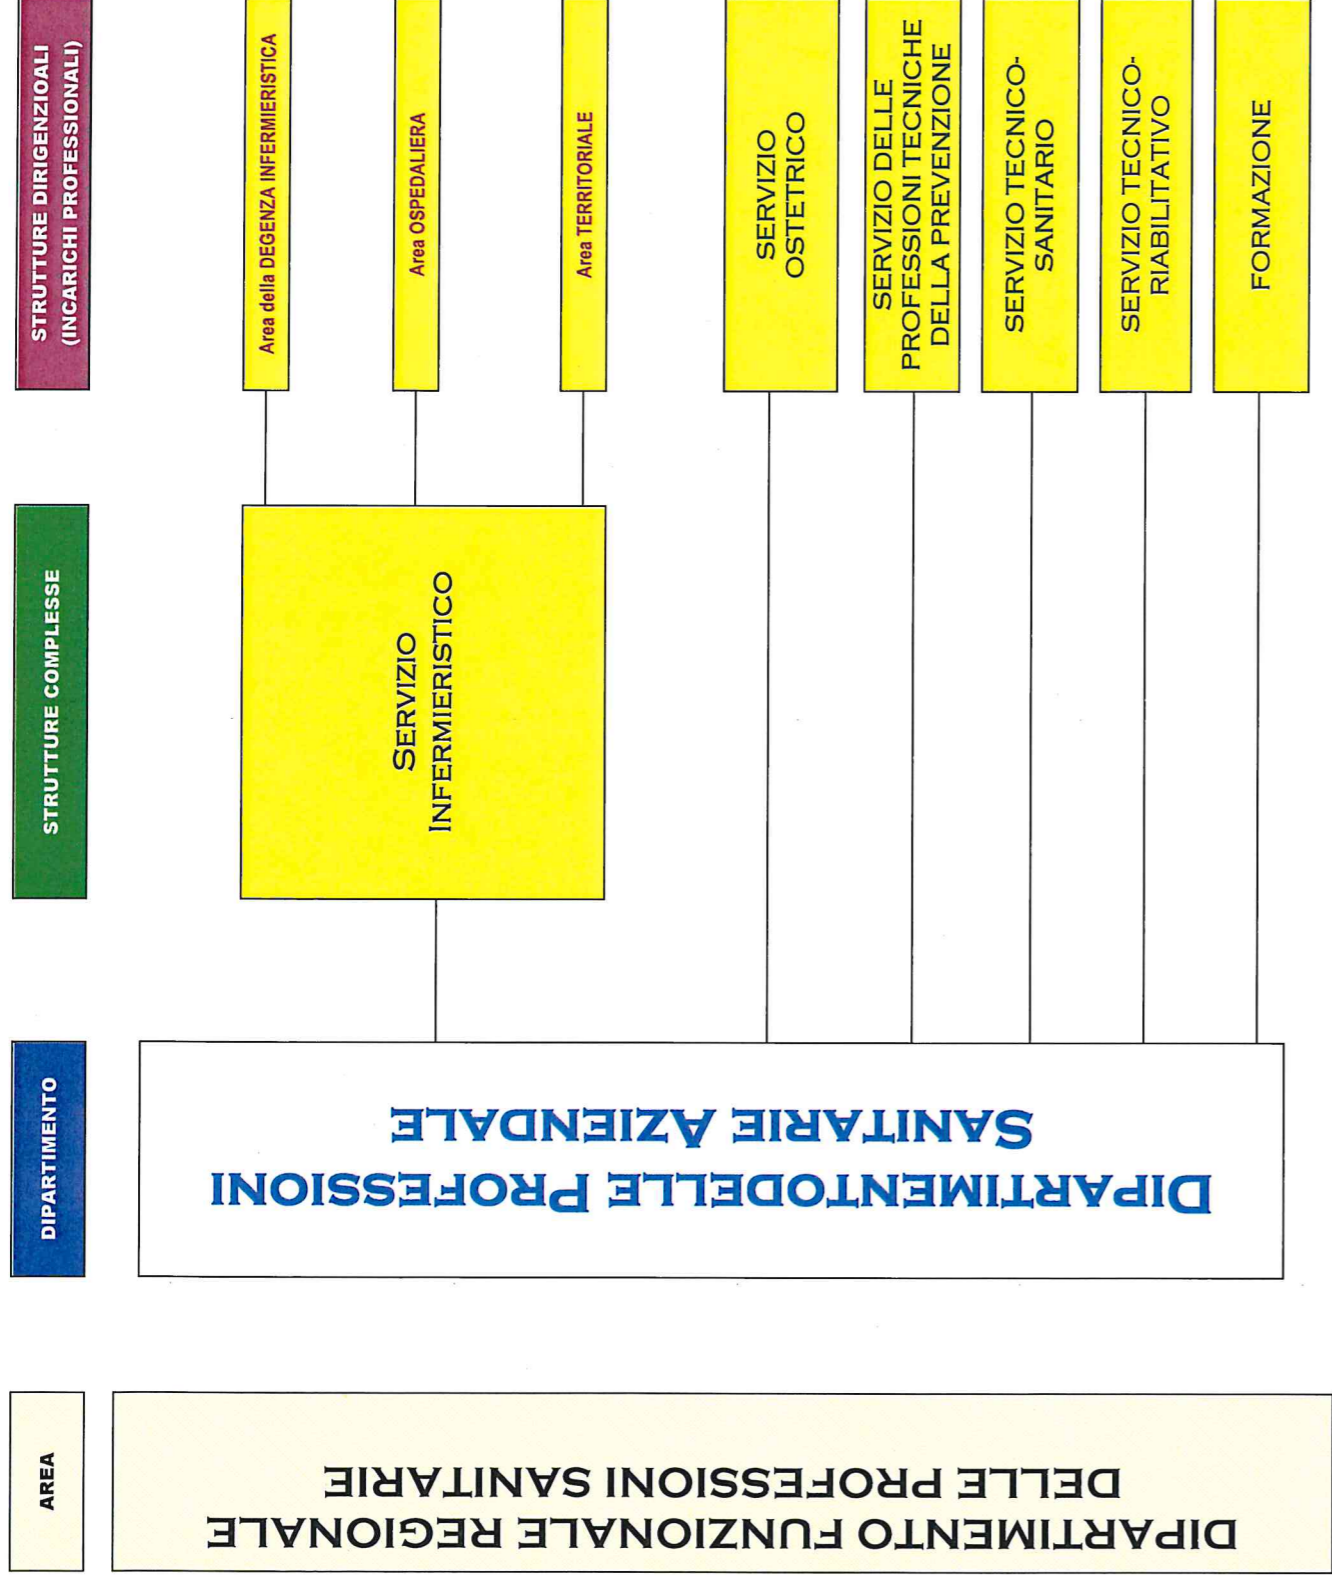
AREA

DIPARTIMENTO FUNZIONALE REGIONALE DELLE PROFESSIONI SANITARIE

DIPARTIMENTO

DIPARTIMENTODELLE PROFESSIONI SANITARIE AZIENDALE

STRUTTURE COMPLESSE

SERVIZIO INFERMIERISTICO

STRUTTURE DIRIGENZIOALI (INCARICHI PROFESSIONALI)

Area della DEGENZA INFERMIERISTICA

Area OSPEDALIERA

Area TERRITORIALE

SERVIZIO OSTETRICO

SERVIZIO DELLE PROFESSIONI TECNICHE DELLA PREVENZIONE

SERVIZIO TECNICO-SANITARIO

SERVIZIO TECNICO-RIABILITATIVO

FORMAZIONE